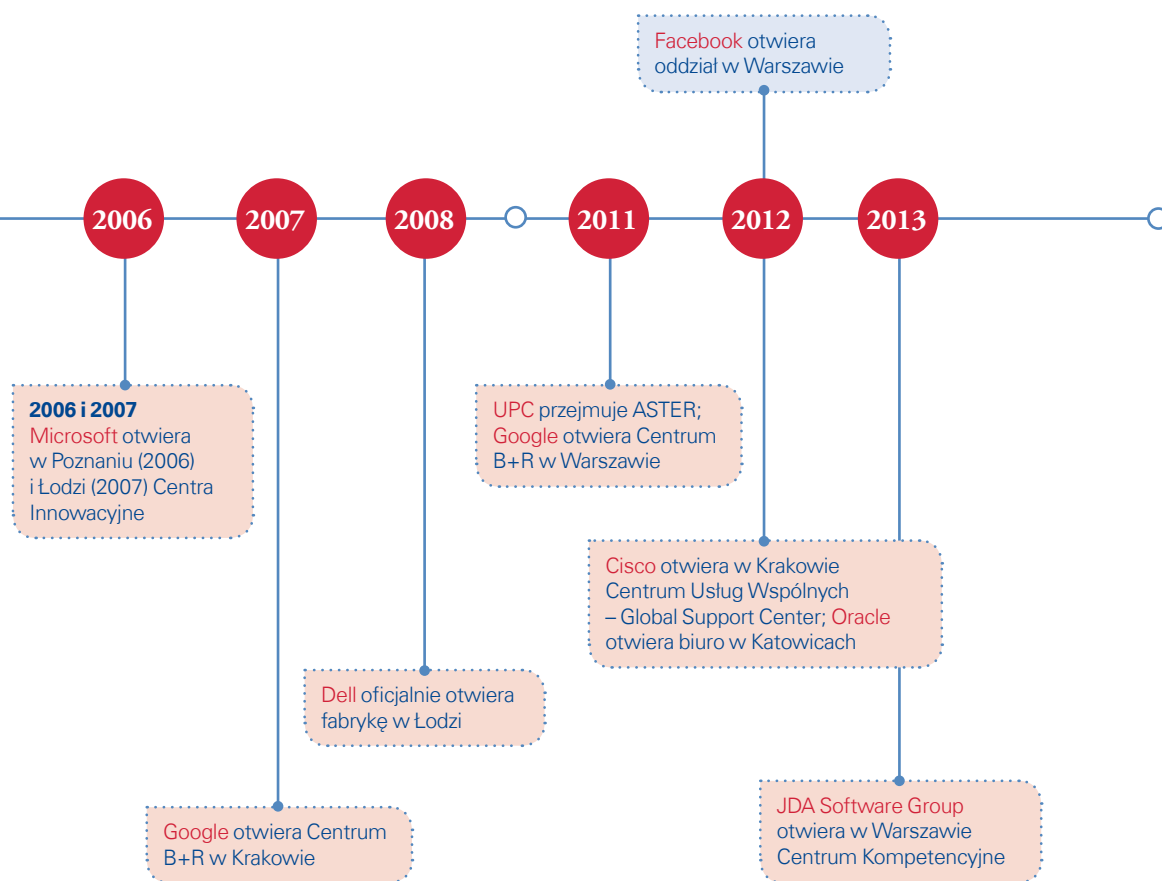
Facebook otwiera oddział w Warszawie

2006

2007

2008

2011

2012

2013

2006 i 2007
Microsoft otwiera w Poznaniu (2006) i Łodzi (2007) Centra Innowacyjne

UPC przejmuje ASTER; Google otwiera Centrum B+R w Warszawie

Cisco otwiera w Krakowie Centrum Usług Wspólnych – Global Support Center; Oracle otwiera biuro w Katowicach

Dell oficjalnie otwiera fabrykę w Łodzi

JDA Software Group otwiera w Warszawie Centrum Kompetencyjne

Google otwiera Centrum B+R w Krakowie